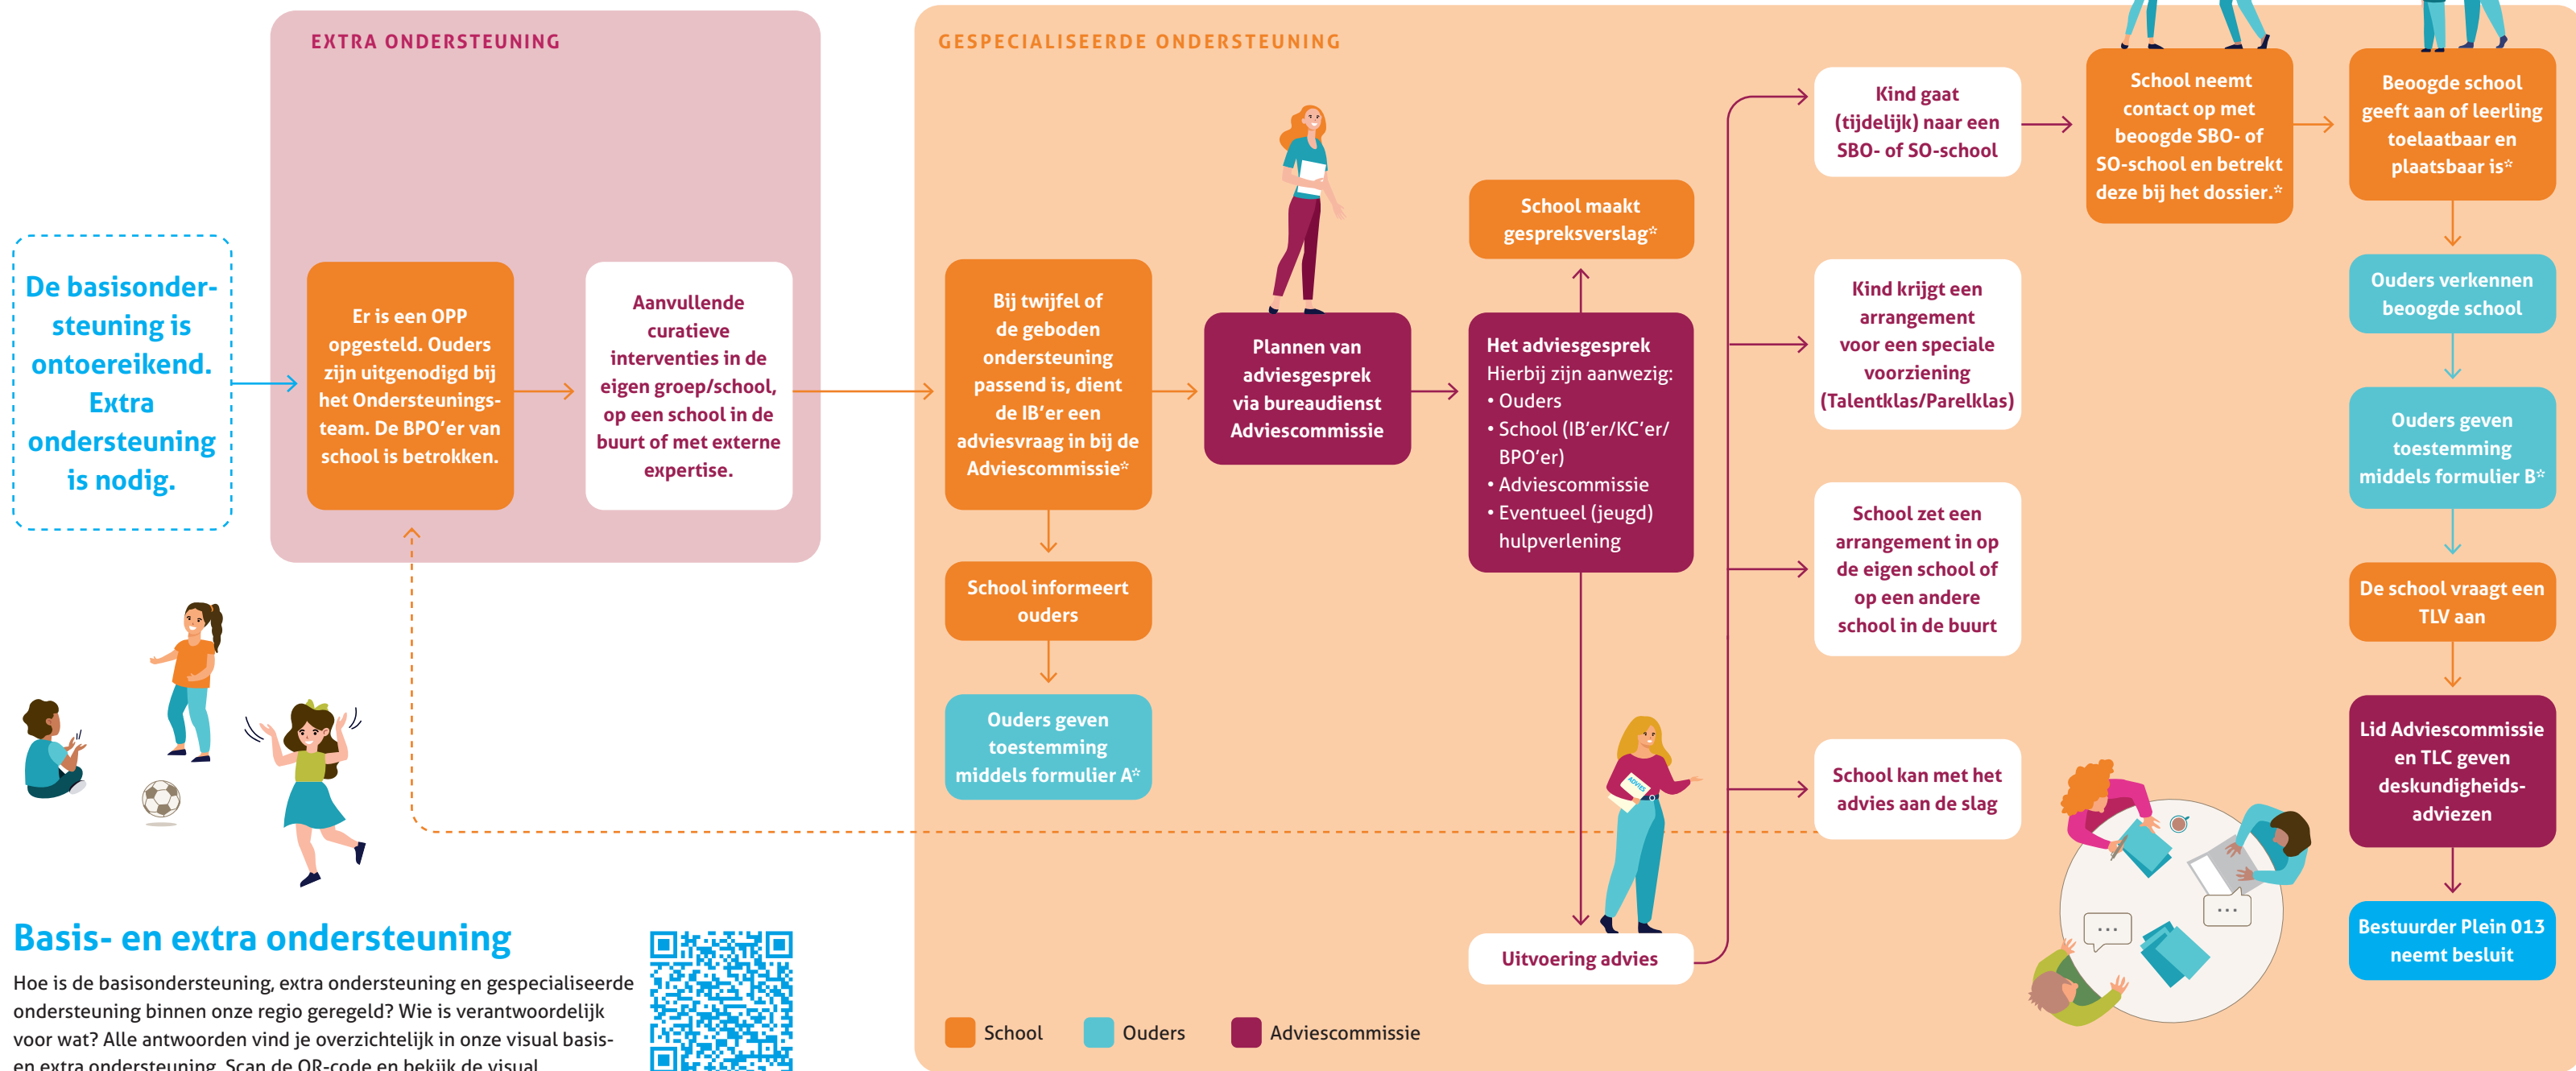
De basisondersteuning is ontoereikend. Extra ondersteuning is nodig.

EXTRA ONDERSTEUNING

Er is een OPP opgesteld. Ouders zijn uitgenodigd bij het Ondersteuningsteam. De BPO'er van school is betrokken.

Aanvullende curatieve interventies in de eigen groep/school, op een school in de buurt of met externe expertise.

GESPECIALISEERDE ONDERSTEUNING

Bij twijfel of de geboden ondersteuning passend is, dient de IB'er een adviesvraag in bij de Adviescommissie*

School informeert ouders

Ouders geven toestemming middels formulier A*

Plannen van adviesgesprek via bureaudienst Adviescommissie

School maakt gespreksverslag*

Het adviesgesprek
Hierbij zijn aanwezig:
• Ouders
• School (IB'er/KC'er/BPO'er)
• Adviescommissie
• Eventueel (jeugd) hulpverlening

Uitvoering advies

Kind gaat (tijdelijk) naar een SBO- of SO-school

Kind krijgt een arrangement voor een speciale voorziening (Talentklas/Parelklas)

School zet een arrangement in op de eigen school of op een andere school in de buurt

School kan met het advies aan de slag

School neemt contact op met beoogde SBO- of SO-school en betrekt deze bij het dossier.*

Beoogde school geeft aan of leerling toelaatbaar en plaatsbaar is*

Ouders verkennen beoogde school

Ouders geven toestemming middels formulier B*

De school vraagt een TLV aan

Lid Adviescommissie en TLC geven deskundigheidsadviezen

Bestuurder Plein 013 neemt besluit

School   Ouders   Adviescommissie

Basis- en extra ondersteuning
Hoe is de basisondersteuning, extra ondersteuning en gespecialiseerde ondersteuning binnen onze regio geregeld? Wie is verantwoordelijk voor wat? Alle antwoorden vind je overzichtelijk in onze visual basis- en extra ondersteuning. Scan de QR-code en bekijk de visual.